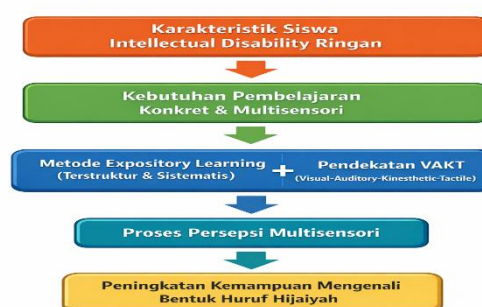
Karakteristik Siswa
Intellectual Disability Ringan

Kebutuhan Pembelajaran
Konkret & Multisensori

Metode Expository Learning
(Terstruktur & Sistematis)

+

Pendekatan VAKT
(Visual-Auditory-Kinesthetic-Tactile)

Proses Persepsi Multisensori

Peningkatan Kemampuan Mengenali
Bentuk Huruf Hijaiyah